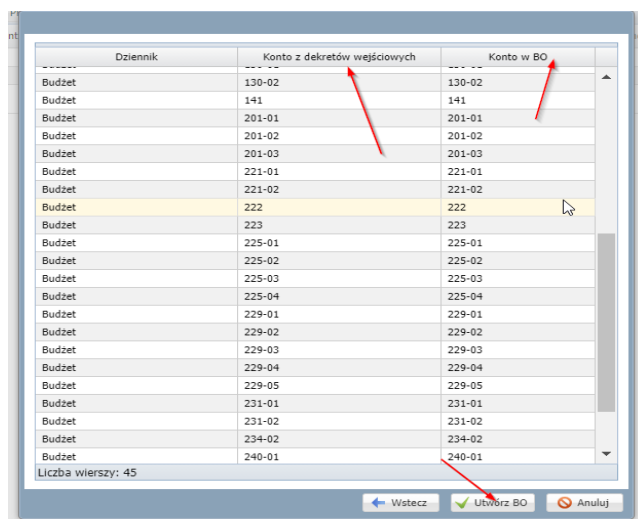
| Dziennik | Konto z dekretów wejściowych | Konto w BO |
|---|---|---|
| Budżet | 130-02 | 130-02 |
| Budżet | 141 | 141 |
| Budżet | 201-01 | 201-01 |
| Budżet | 201-02 | 201-02 |
| Budżet | 201-03 | 201-03 |
| Budżet | 221-01 | 221-01 |
| Budżet | 221-02 | 221-02 |
| Budżet | 222 | 222 |
| Budżet | 223 | 223 |
| Budżet | 225-01 | 225-01 |
| Budżet | 225-02 | 225-02 |
| Budżet | 225-03 | 225-03 |
| Budżet | 225-04 | 225-04 |
| Budżet | 229-01 | 229-01 |
| Budżet | 229-02 | 229-02 |
| Budżet | 229-03 | 229-03 |
| Budżet | 229-04 | 229-04 |
| Budżet | 229-05 | 229-05 |
| Budżet | 231-01 | 231-01 |
| Budżet | 231-02 | 231-02 |
| Budżet | 234-02 | 234-02 |
| Budżet | 240-01 | 240-01 |

Liczba wierszy: 45

Wstecz Utwórz BO Anuluj